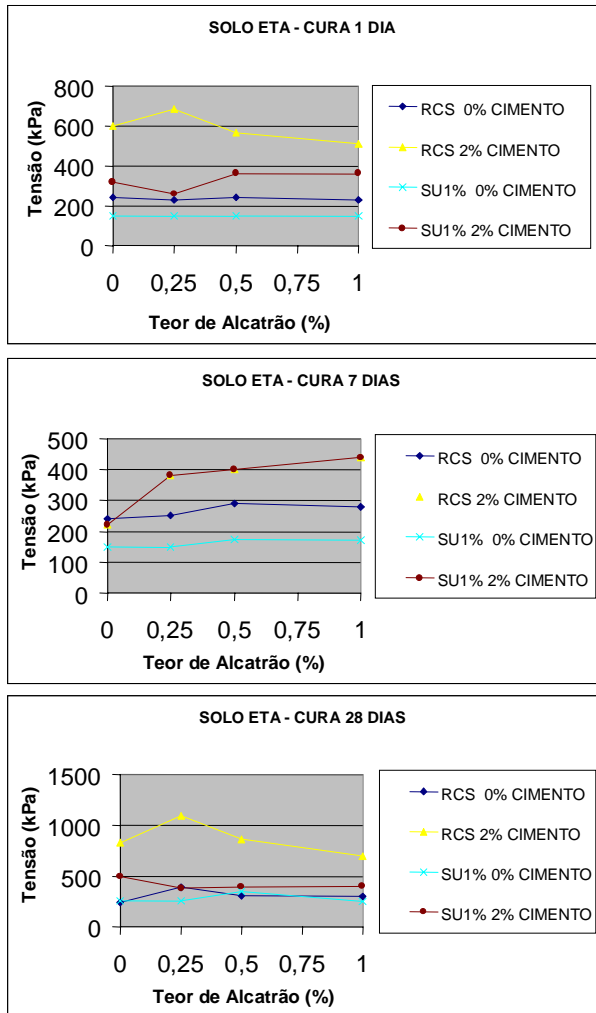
SOLO ETA - CURA 1 DIA

Tensão (kPa)

800
600
400
200
0

0 0,25 0,5 0,75 1

Teor de Alcatrão (%)

RCS 0% CIMENTO
RCS 2% CIMENTO
SU1% 0% CIMENTO
SU1% 2% CIMENTO

SOLO ETA - CURA 7 DIAS

Tensão (kPa)

500
400
300
200
100
0

0 0,25 0,5 0,75 1

Teor de Alcatrão (%)

RCS 0% CIMENTO
RCS 2% CIMENTO
SU1% 0% CIMENTO
SU1% 2% CIMENTO

SOLO ETA - CURA 28 DIAS

Tensão (kPa)

1500
1000
500
0

0 0,25 0,5 0,75 1

Teor de Alcatrão (%)

RCS 0% CIMENTO
RCS 2% CIMENTO
SU1% 0% CIMENTO
SU1% 2% CIMENTO